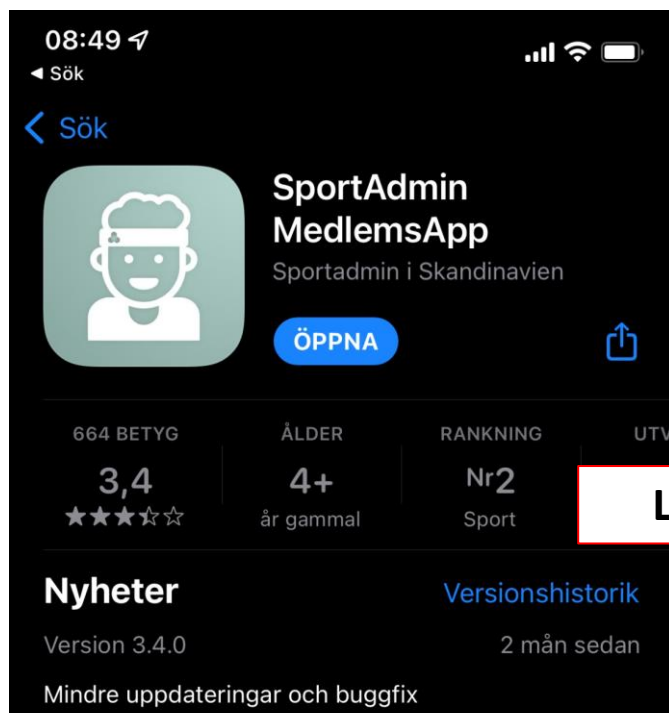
08:49
◂ Sök

< Sök

SportAdmin MedlemsApp
Sportadmin i Skandinavien

ÖPPNA

664 BETYG
3,4
★★★☆☆

ÅLDER
4+
år gammal

RANKNING
Nr2
Sport

UTV

L

Nyheter
Versionshistorik

Version 3.4.0
2 mån sedan

Mindre uppdateringar och buggfix